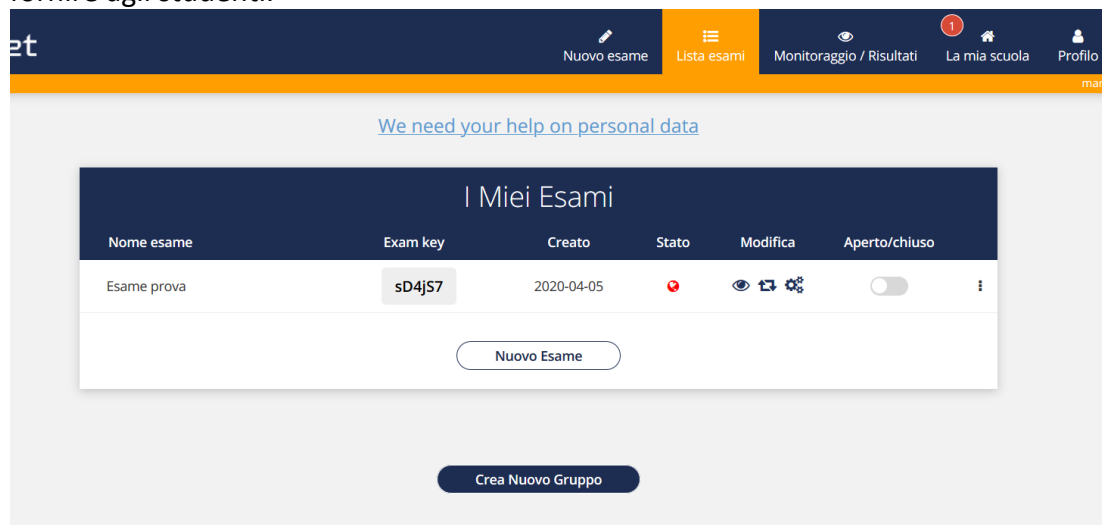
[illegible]

et

Nuovo esame
Lista esami
Monitoraggio / Risultati
1
La mia scuola
Profilo
mar

We need your help on personal data

I Miei Esami

| Nome esame | Exam key | Creato | Stato | Modifica | Aperto/chiuso |
|---|---|---|---|---|---|
| Esame prova | sD4jS7 | 2020-04-05 | | | |

Nuovo Esame

Crea Nuovo Gruppo